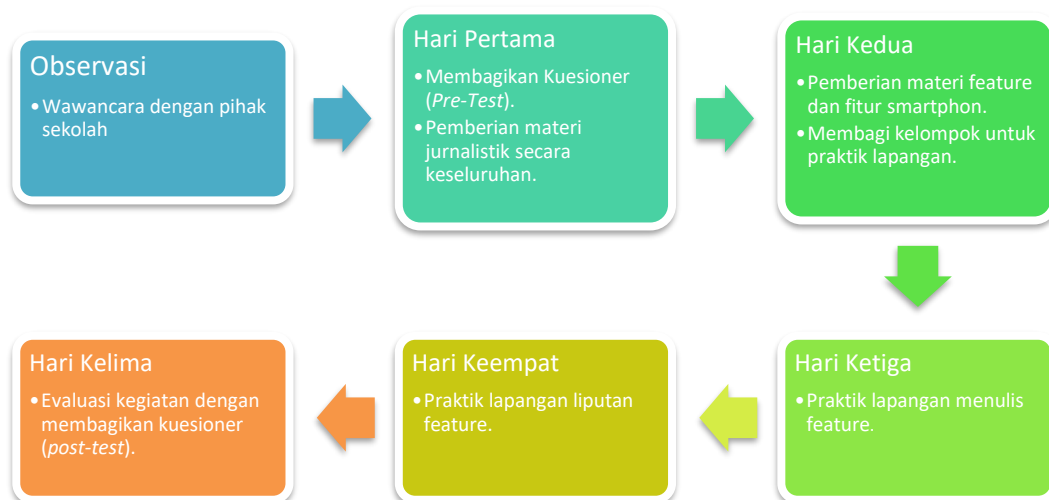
Observasi

• Wawancara dengan pihak sekolah

Hari Pertama

• Membagikan Kuesioner (*Pre-Test*).
• Pemberian materi jurnalistik secara keseluruhan.

Hari Kedua

• Pemberian materi feature dan fitur smartphon.
• Membagi kelompok untuk praktik lapangan.

Hari Ketiga

• Praktik lapangan menulis feature.

Hari Keempat

• Praktik lapangan liputan feature.

Hari Kelima

• Evaluasi kegiatan dengan membagikan kuesioner (*post-test*).